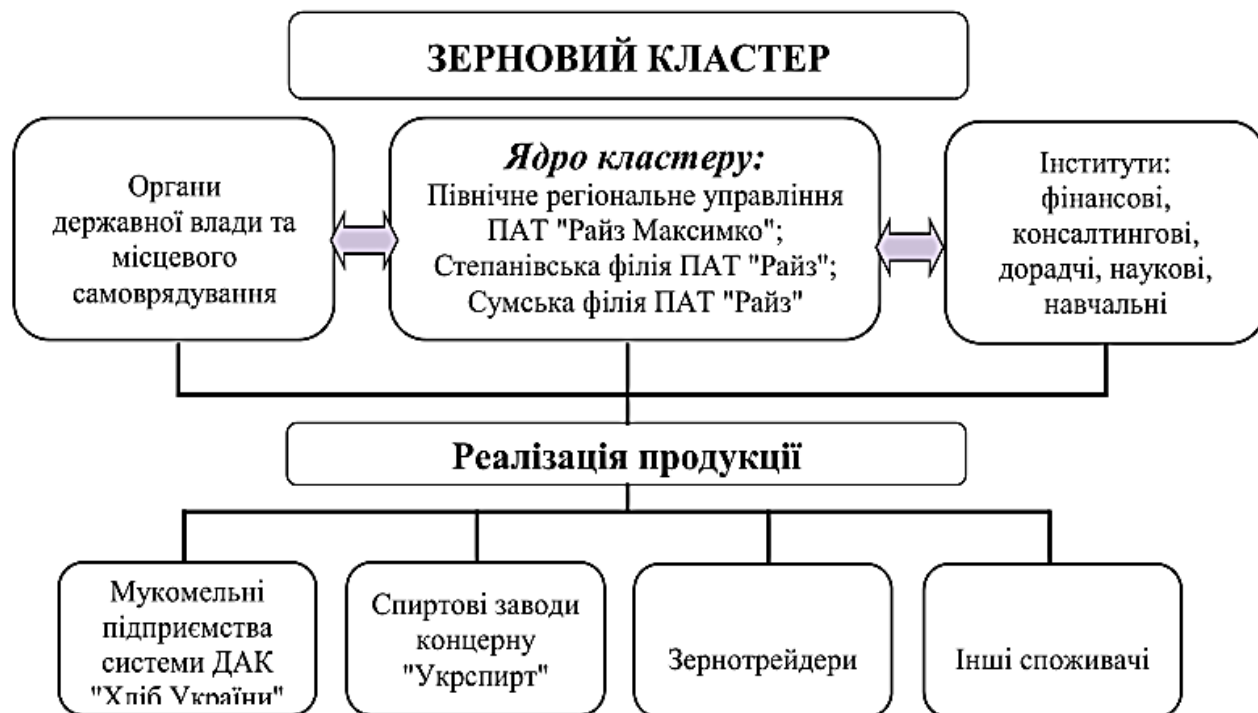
ЗЕРНОВИЙ КЛАСТЕР

Органи державної влади та місцевого самоврядування

Ядро кластеру:
Північне регіональне управління ПАТ "Райз Максимко";
Степанівська філія ПАТ "Райз";
Сумська філія ПАТ "Райз"

Інститути: фінансові, консалтингові, дорадчі, наукові, навчальні

Реалізація продукції

Мукомельні підприємства системи ДАК "Хліб України"

Спиртові заводи концерну "Укрспирт"

Зернотрейдери

Інші споживачі